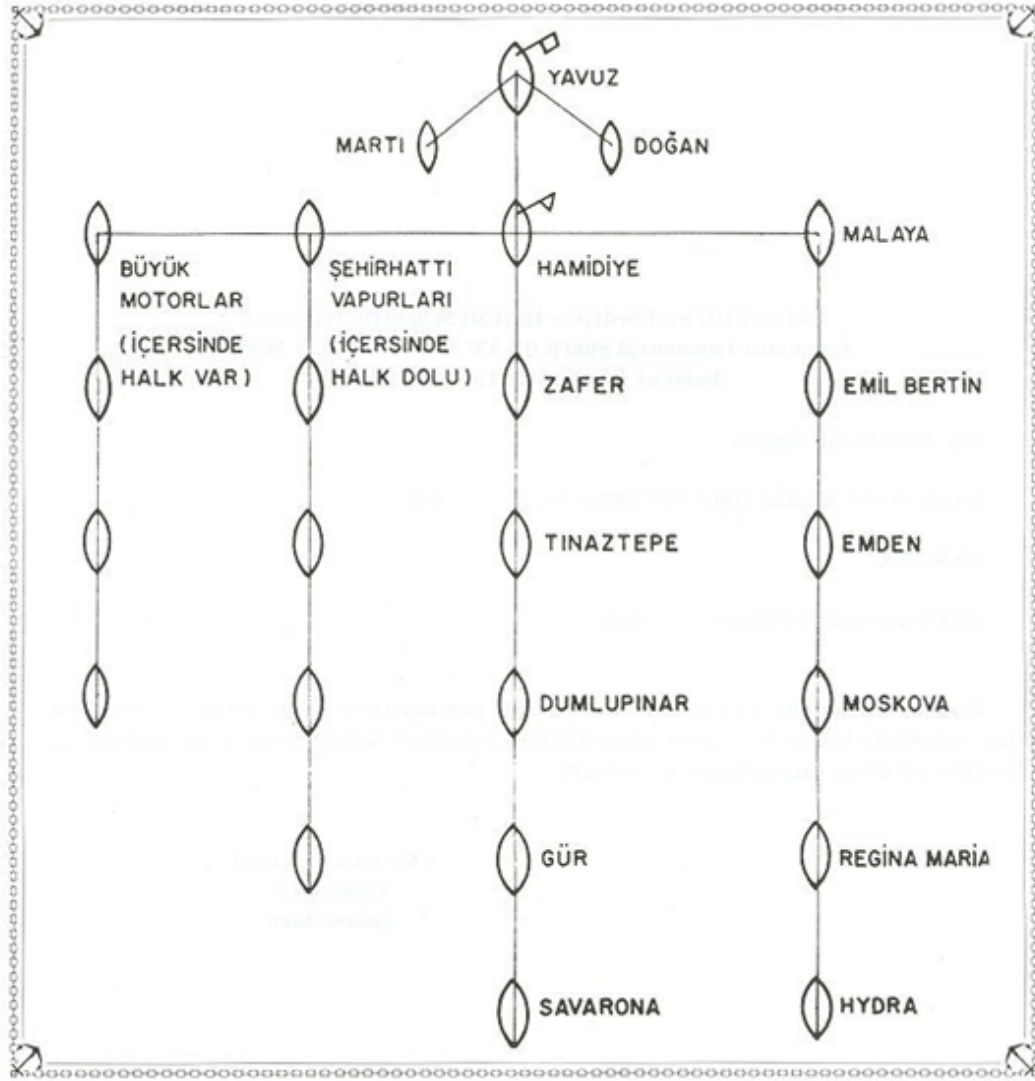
YAVUZ

MARTI

DOĞAN

BÜYÜK MOTORLAR (İÇERSİNDE HALK VAR)

ŞEHİRHATTI VAPURLARI (İÇERSİNDE HALK DOLU)

HAMİDİYE

MALAYA

ZAFER

EMİL BERTİN

TINAZTEPE

EMDEN

DUMLUPINAR

MOSKOVA

GÜR

REGİNA MARİA

SAVARONA

HYDRA